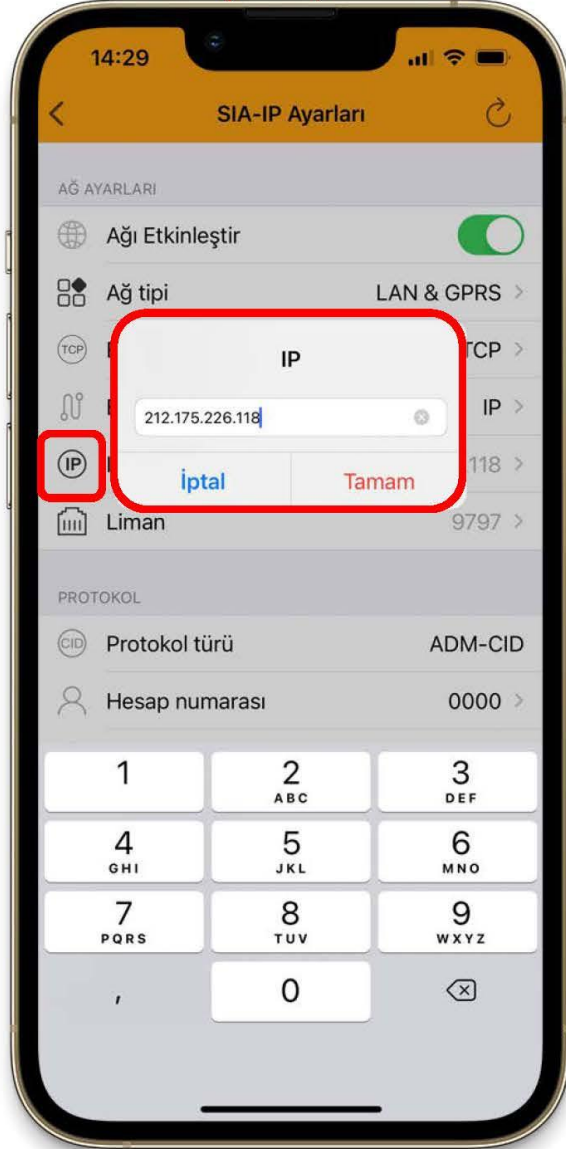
14:29

SIA-IP Ayarları

AĞ AYARLARI

Ağı Etkinleştir

Ağ tipi LAN & GPRS

TCP TCP

IP

IP 118

Liman 9797

IP

212.175.226.118

İptal Tamam

PROTOKOL

CID Protokol türü ADM-CID

Hesap numarası 0000

1
2 ABC
3 DEF
4 GHI
5 JKL
6 MNO
7 PQRS
8 TUV
9 WXYZ
,
0